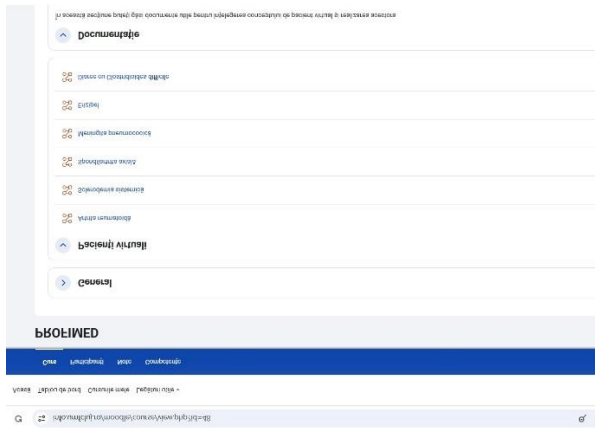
În această secțiune puteți găsi documente utile pentru înțelegerea conceptului de pacient virtual și realizarea acestora

Documentație

Lucrul cu Chestionarul dificil

Enzilet

Meningita pneumococică

Spondilartrita axială

Sclerodermia sistemică

Artrita reumatoidă

Pacienți virtuali

General

PROFIMED

Curs Participanți Note Competențe

Acasă Tabloul de bord Cursurile mele Lecțiunii mele

elearning.umfcluj.ro/moodle/course/view.php?id=48